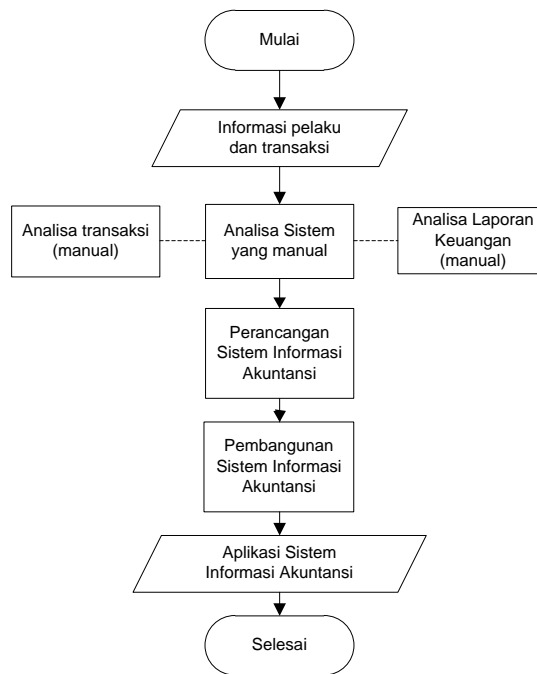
Mulai

Informasi pelaku dan transaksi

Analisa transaksi (manual)

Analisa Sistem yang manual

Analisa Laporan Keuangan (manual)

Perancangan Sistem Informasi Akuntansi

Pembangunan Sistem Informasi Akuntansi

Aplikasi Sistem Informasi Akuntansi

Selesai